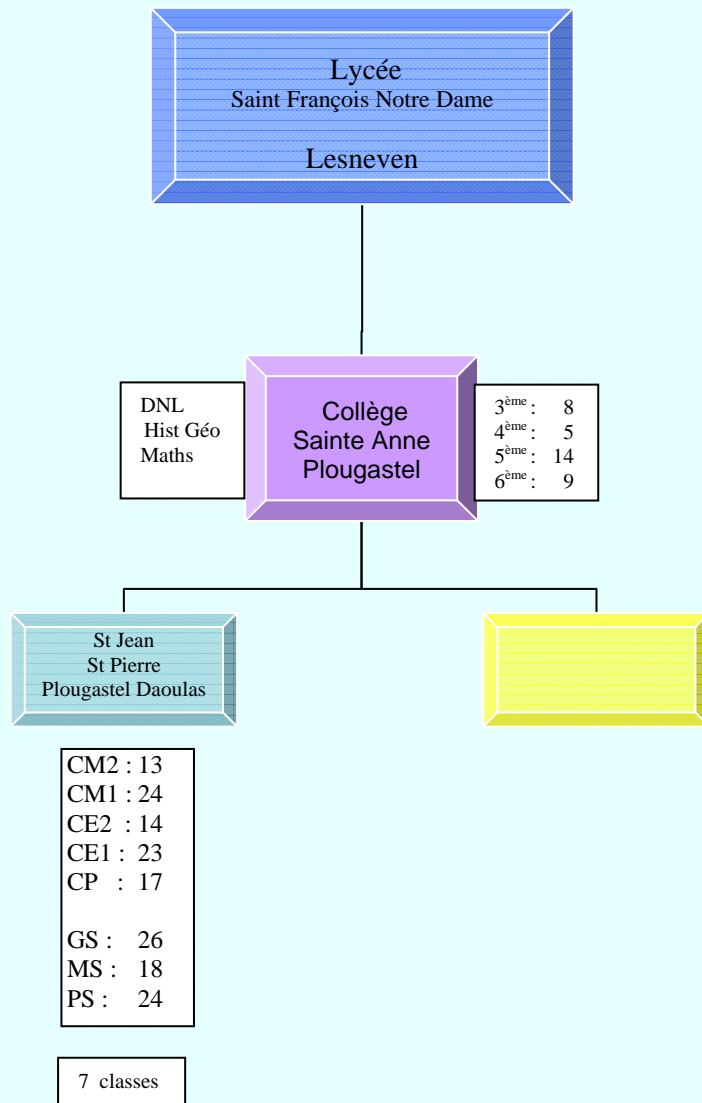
Lycée
Saint François Notre Dame
Lesneven

DNL
Hist Géo
Maths

Collège
Sainte Anne
Plougastel

3$^{ème}$ : 8
4$^{ème}$ : 5
5$^{ème}$ : 14
6$^{ème}$ : 9

St Jean
St Pierre
Plougastel Daoulas

CM2 : 13
CM1 : 24
CE2 : 14
CE1 : 23
CP : 17

GS : 26
MS : 18
PS : 24

7 classes